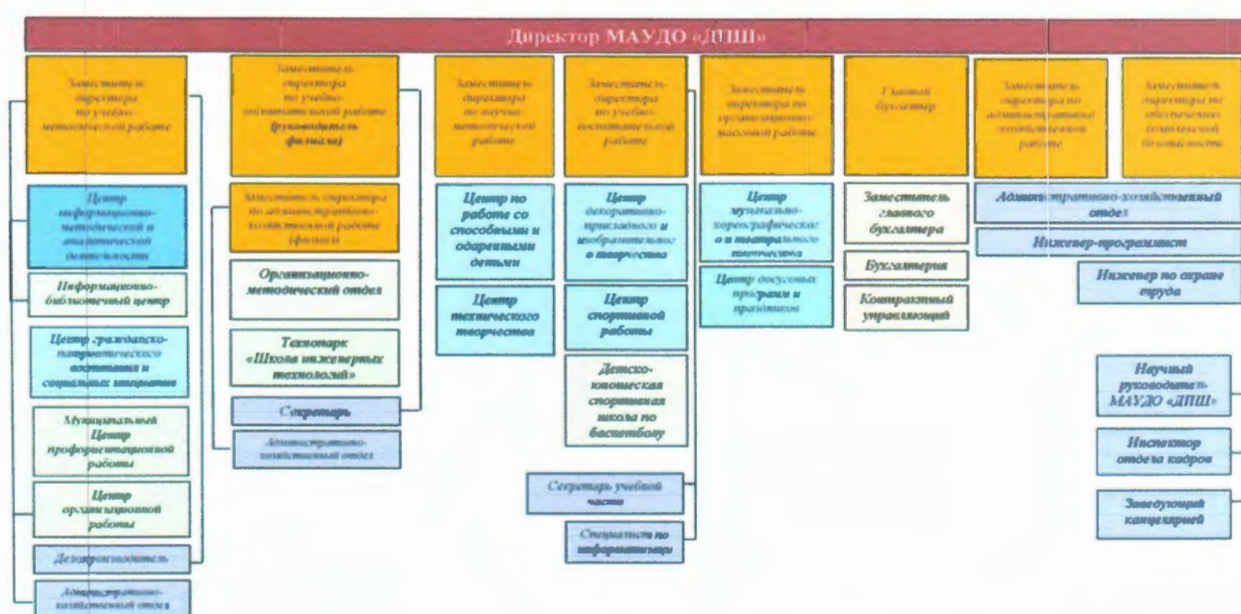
Директор МАУДО «ДПШ»

Заместитель директора по учебно-методической работе

Заместитель директора по учебно-воспитательной работе (руководитель филиала)

Заместитель директора по научно-методической работе

Заместитель директора по учебно-воспитательной работе

Заместитель директора по организационно-массовой работе

Главный бухгалтер

Заместитель директора по административно-хозяйственной работе

Заместитель директора по обеспечению комплексной безопасности

Центр информационно-методической и аналитической деятельности

Информационно-библиотечный центр

Центр гражданско-патриотического воспитания и социальных инициатив

Муниципальный Центр профориентационной работы

Центр организационной работы

Делопроизводитель

Административно-хозяйственный отдел

Заместитель директора по административно-хозяйственной работе (филиал)

Организационно-методический отдел

Технопарк «Школа инженерных технологий»

Секретарь

Административно-хозяйственный отдел

Центр по работе со способными и одаренными детьми

Центр технического творчества

Центр декоративно-прикладного и изобразительного творчества

Центр спортивной работы

Детско-юношеская спортивная школа по баскетболу

Секретарь учебной части

Специалист по информатизации

Центр музыкально-хореографического и театрального творчества

Центр досуговых программ и праздников

Заместитель главного бухгалтера

Бухгалтерия

Контрактный управляющий

Административно-хозяйственный отдел

Инженер-программист

Инженер по охране труда

Научный руководитель МАУДО «ДПШ»

Инспектор отдела кадров

Заведующий канцелярией